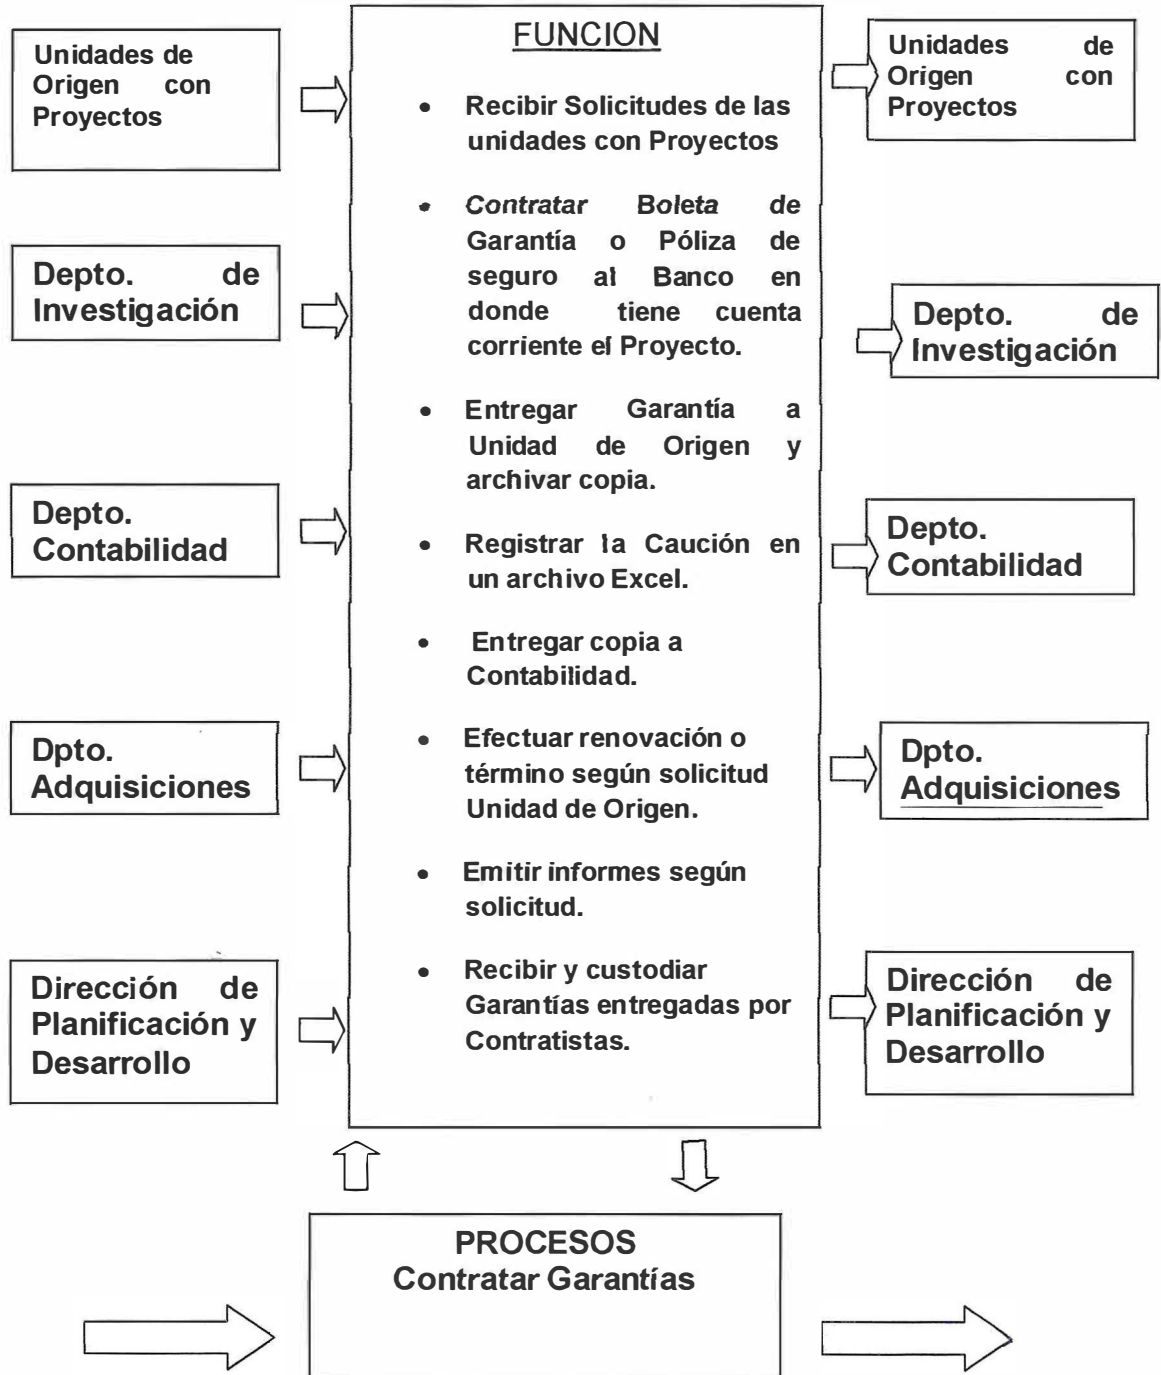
Unidades de Origen con Proyectos

Depto. de Investigación

Depto. Contabilidad

Dpto. Adquisiciones

Dirección de Planificación y Desarrollo

FUNCION

• Recibir Solicitudes de las unidades con Proyectos

• Contratar Boleta de Garantía o Póliza de seguro al Banco en donde tiene cuenta corriente el Proyecto.

• Entregar Garantía a Unidad de Origen y archivar copia.

• Registrar la Caución en un archivo Excel.

• Entregar copia a Contabilidad.

• Efectuar renovación o término según solicitud Unidad de Origen.

• Emitir informes según solicitud.

• Recibir y custodiar Garantías entregadas por Contratistas.

Unidades de Origen con Proyectos

Depto. de Investigación

Depto. Contabilidad

Dpto. Adquisiciones

Dirección de Planificación y Desarrollo

PROCESOS
Contratar Garantías